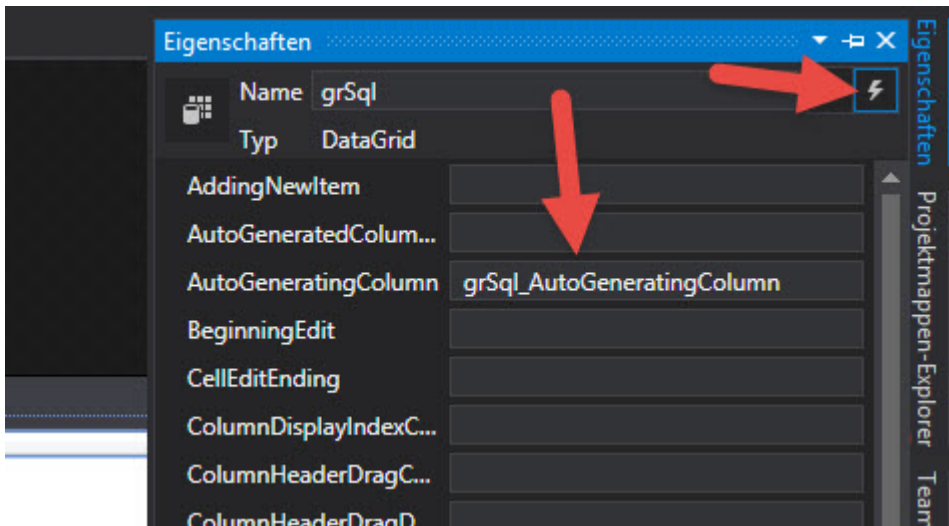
Eigenschaften

Name grSql

Typ DataGrid

| | |
|---|---|
| AddingNewItem | |
| AutoGeneratedColum... | |
| AutoGeneratingColumn | grSql_AutoGeneratingColumn |
| BeginningEdit | |
| CellEditEnding | |
| ColumnDisplayIndexC... | |
| ColumnHeaderDragC... | |
| ColumnHeaderDragD... | |

Eigenschaften

Projektmappen-Explorer

Team